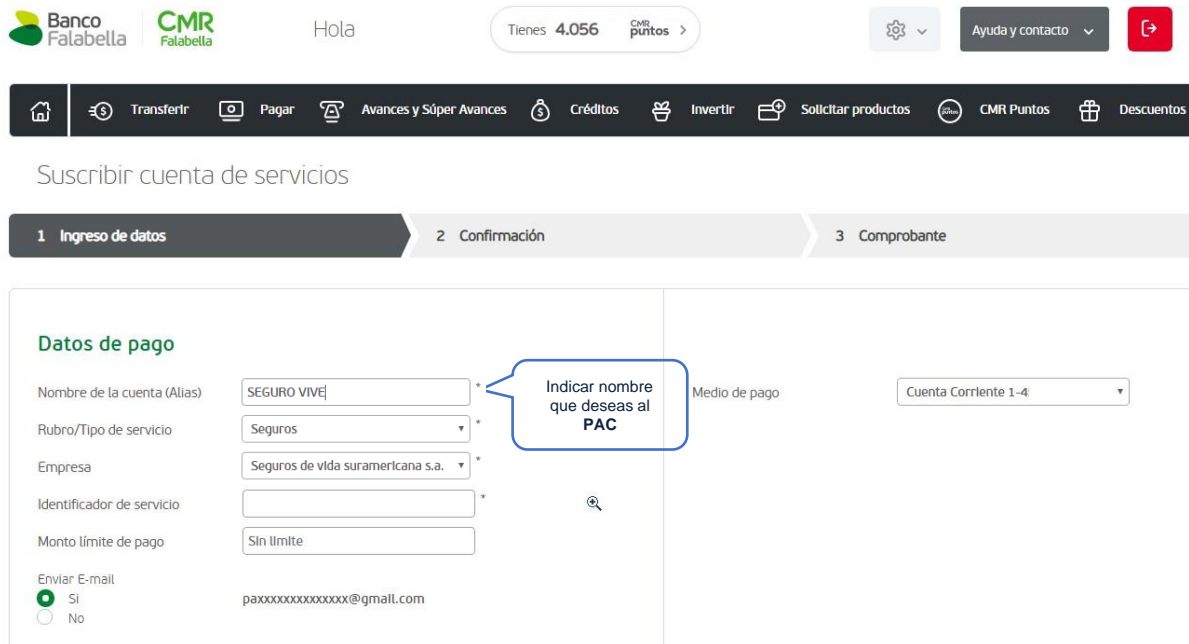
Banco Falabella | CMR Falabella | Hola | Tienes 4.056 CMR puntos > | Ayuda y contacto

Transferir | Pagar | Avances y Súper Avances | Créditos | Invertir | Solicitar productos | CMR Puntos | Descuentos

Suscribir cuenta de servicios

1 Ingreso de datos | 2 Confirmación | 3 Comprobante

Datos de pago

Nombre de la cuenta (Alias): SEGURO VIVE *

Indicar nombre que deseas al PAC

Rubro/Tipo de servicio: Seguros *

Empresa: Seguros de vida suramericana s.a. *

Identificador de servicio: *

Monto límite de pago: Sin limite

Enviar E-mail
Si
No

paxxxxxxxxxxxxxx@gmail.com

Medio de pago: Cuenta Corriente 1-4